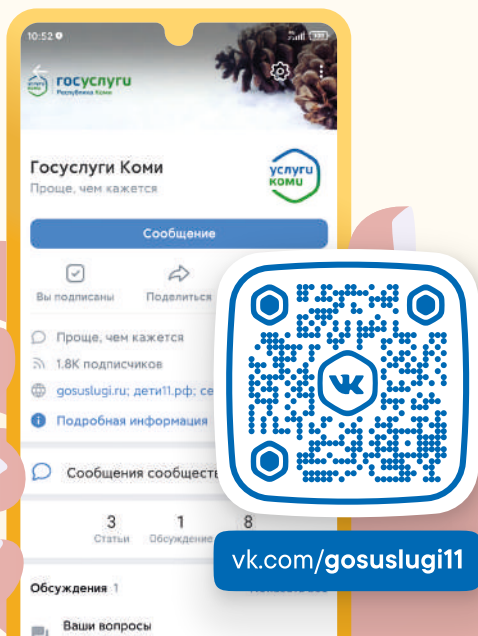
10:52

госуслуги
Республика Коми

Госуслуги Коми
Проще, чем кажется

услуги
коми

Сообщение

Вы подписаны
Поделиться

Проще, чем кажется
1.8K подписчиков
gosuslugi.ru; дети11.рф; се
Подробная информация

Сообщения сообществ

3
Статьи
1
Обсуждение
8

Обсуждения 1

Ваши вопросы

vk.com/gosuslugi11